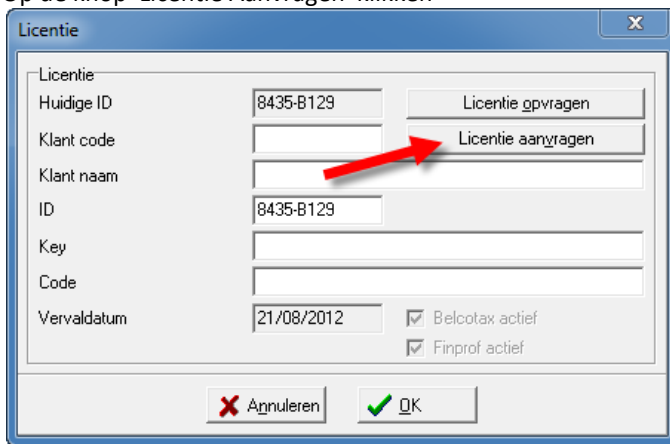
Op de knop "Licentie Aanvragen" klikken

Licentie

Licentie

Huidige ID
8435-B129
Licentie opvragen

Klant code
Licentie aanvragen

Klant naam

ID
8435-B129

Key

Code

Vervaldatum
21/08/2012
Belcotax actief
Finprof actief

Annuleren
OK